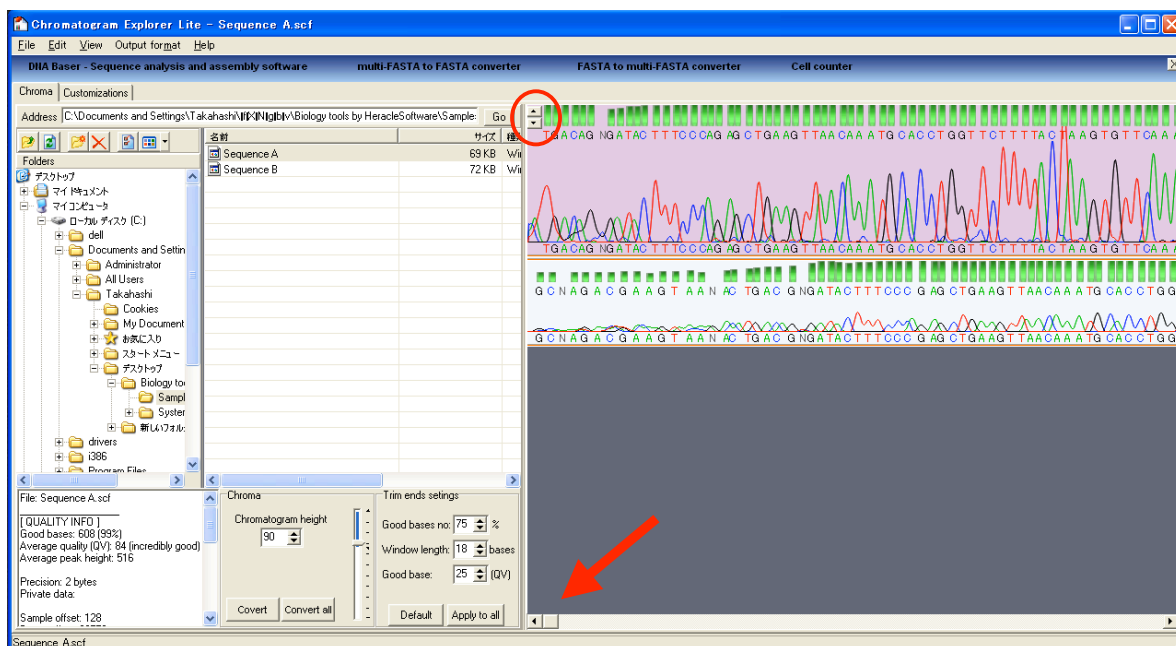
Chromatogram Explorer Lite - Sequence A.scf

File Edit View Output format Help

DNA Baser - Sequence analysis and assembly software multi-FASTA to FASTA converter FASTA to multi-FASTA converter Cell counter

Chroma Customizations

Address C:\Documents and Settings\Takahashi\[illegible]\Biology tools by HeracleSoftware\Sample Go

Folders

デスクトップ
マイ ドキュメント
マイ コンピュータ
ローカル ディスク (C:)
dell
Documents and Settin
Administrator
All Users
Takahashi
Cookies
My Document
お気に入り
スタート メニュー
デスクトップ
Biology too
Sampl
Syster
新しいフォル
drivers
i386
Program Files

| 名前 | サイズ | 種 |
|---|---|---|
| Sequence A | 69 KB | Wi |
| Sequence B | 72 KB | Wi |

TGACAG NGATAC TTTCCCAG AG CTGAAGTTAACAAATGCACCTGGTTCTTTTACTAAGTGTTCAA

TGACAG NGATAC TTTCCCAG AG CTGAAGTTAACAAATGCACCTGGTTCTTTTACTAAGTGTTCAA

GCNAGACGAAGTAANACTGAC GNGATACTTTCCCGAGCTGAAGTTAACAAATGCACCTGG

GCNAGACGAAGTAANACTGAC GNGATACTTTCCCGAGCTGAAGTTAACAAATGCACCTGG

File: Sequence A.scf

[ QUALITY INFO ]
Good bases: 608 (99%)
Average quality (QV): 84 (incredibly good)
Average peak height: 516

Precision: 2 bytes
Private data:

Sample offset: 128

Chroma
Chromatogram height
90
Covert Convert all

Trim ends setings
Good bases no: 75 %
Window length: 18 bases
Good base: 25 (QV)
Default Apply to all

Sequence A.scf